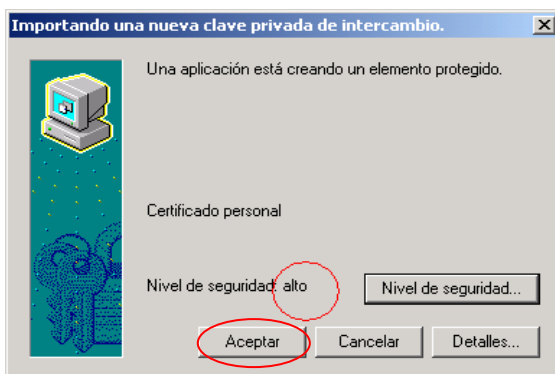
Importando una nueva clave privada de intercambio.

Una aplicación está creando un elemento protegido.

Certificado personal

Nivel de seguridad: alto

Nivel de seguridad...

Aceptar

Cancelar

Detalles...